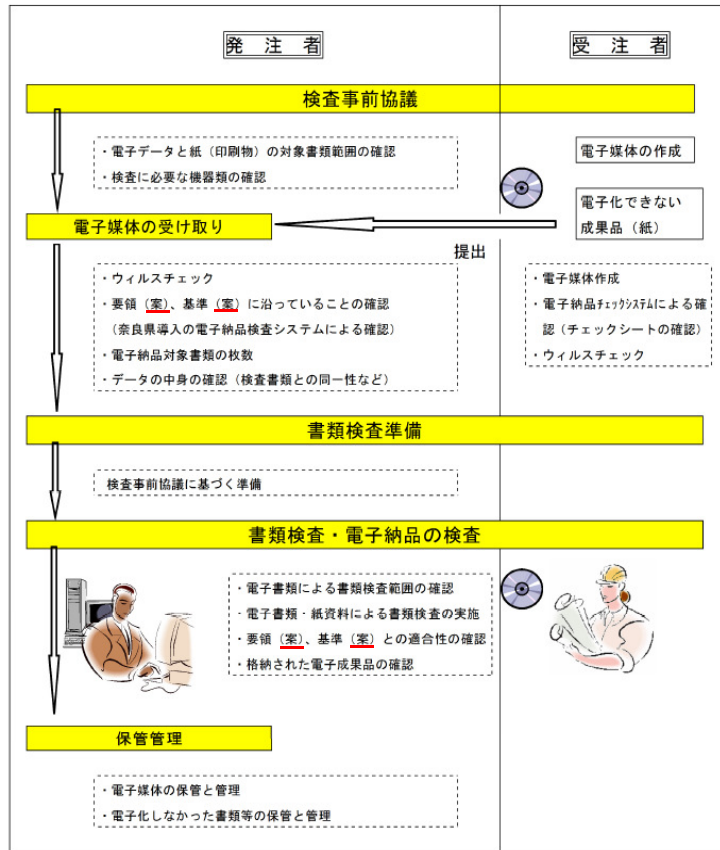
発注者

受注者

検査事前協議

・電子データと紙（印刷物）の対象書類範囲の確認
・検査に必要な機器類の確認

電子媒体の作成

電子化できない成果品（紙）

電子媒体の受け取り

提出

・ウィルスチェック
・要領（案）、基準（案）に沿っていることの確認
（奈良県導入の電子納品検査システムによる確認）
・電子納品対象書類の枚数
・データの中身の確認（検査書類との同一性など）

・電子媒体作成
・電子納品ﾁｪｯｸｼｽﾃﾑによる確認（チェックシートの確認）
・ウィルスチェック

書類検査準備

検査事前協議に基づく準備

書類検査・電子納品の検査

・電子書類による書類検査範囲の確認
・電子書類・紙資料による書類検査の実施
・要領（案）、基準（案）との適合性の確認
・格納された電子成果品の確認

保管管理

・電子媒体の保管と管理
・電子化しなかった書類等の保管と管理